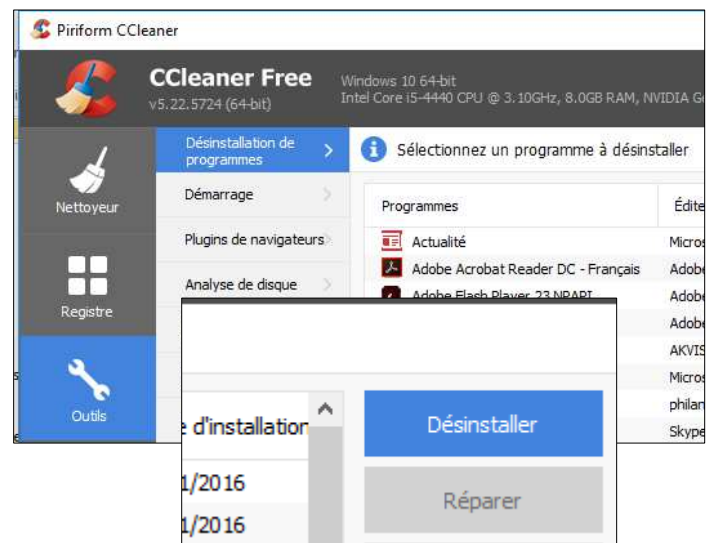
Piriform CCleaner

CCleaner Free
v5.22.5724 (64-bit)

Windows 10 64-bit
Intel Core i5-4440 CPU @ 3.10GHz, 8.0GB RAM, NVIDIA G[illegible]

Nettoyeur

Registre

Outils

Désinstallation de programmes

Démarrage

Plugins de navigateurs

Analyse de disque

Sélectionnez un programme à désinstaller

| Programmes | Édite |
|---|---|
| Actualité | Micros |
| Adobe Acrobat Reader DC - Français | Adobe |
| Adobe Flash Player 23 NPAPI | Adobe |
| | Adobe |
| | AKVIS |
| | Micros |
| | philan |
| | Skype |

e d'installation

1/2016

1/2016

Désinstaller

Réparer